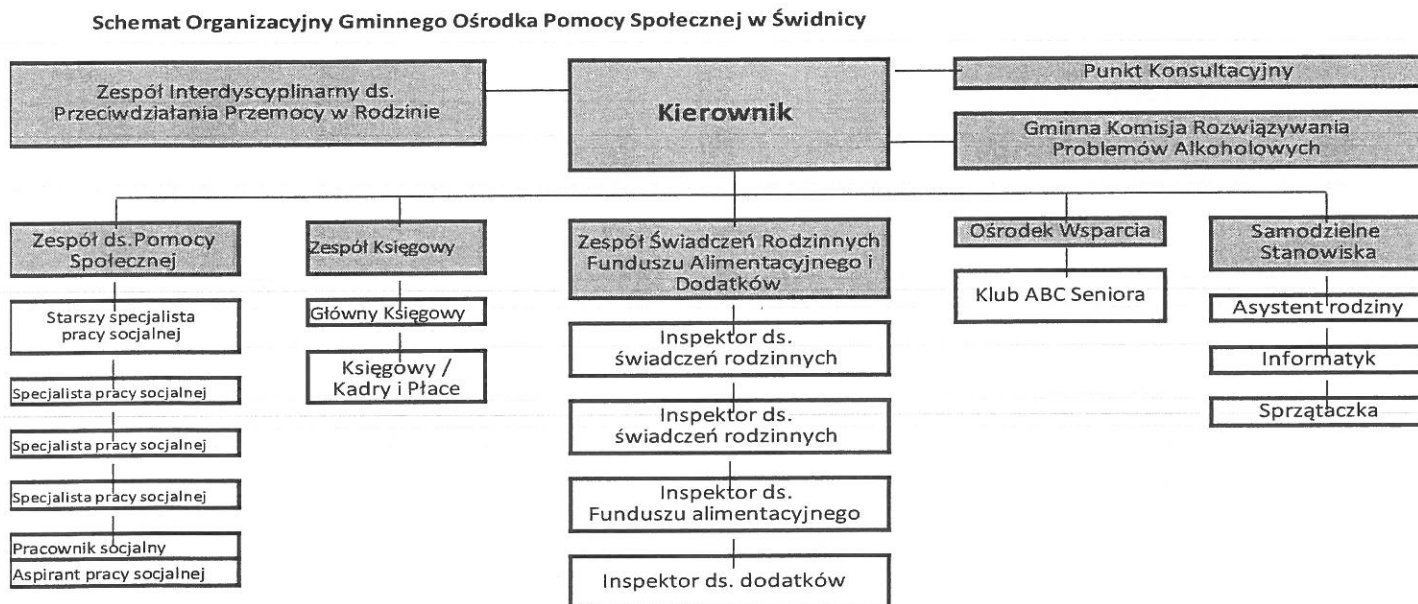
Schemat Organizacyjny Gminnego Ośrodka Pomocy Społecznej w Świdnicy

Zespół Interdyscyplinarny ds. Przeciwdziałania Przemocy w Rodzinie

Kierownik

Punkt Konsultacyjny

Gminna Komisja Rozwiązywania Problemów Alkoholowych

Zespół ds.Pomocy Społecznej

Starszy specjalista pracy socjalnej

Specjalista pracy socjalnej

Specjalista pracy socjalnej

Specjalista pracy socjalnej

Pracownik socjalny

Aspirant pracy socjalnej

Zespół Księgowy

Główny Księgowy

Księgowy / Kadry i Płace

Zespół Świadczeń Rodzinnych Funduszu Alimentacyjnego i Dodatków

Inspektor ds. świadczeń rodzinnych

Inspektor ds. świadczeń rodzinnych

Inspektor ds. Funduszu alimentacyjnego

Inspektor ds. dodatków

Ośrodek Wsparcia

Klub ABC Seniora

Samodzielne Stanowiska

Asystent rodziny

Informatyk

Sprzątaczka